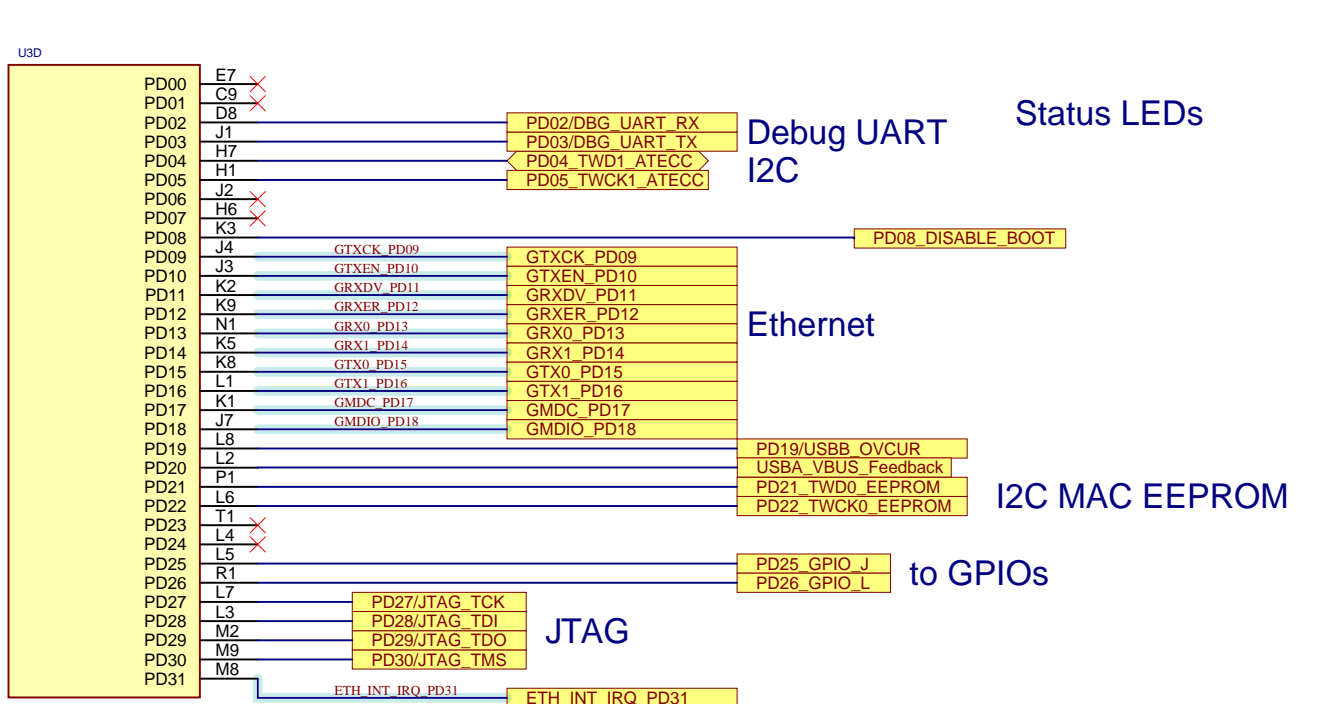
U3D

PD00 E7
PD01 C9
PD02 D8
PD03 J1
PD04 H7
PD05 H1
PD06 J2
PD07 H6
PD08 K3
PD09 J4
PD10 J3
PD11 K2
PD12 K9
PD13 N1
PD14 K5
PD15 K8
PD16 L1
PD17 K1
PD18 J7
PD19 L8
PD20 L2
PD21 P1
PD22 L6
PD23 T1
PD24 L4
PD25 L5
PD26 R1
PD27 L7
PD28 L3
PD29 M2
PD30 M9
PD31 M8

PD02/DBG_UART_RX
PD03/DBG_UART_TX
Debug UART
PD04_TWD1_ATECC
PD05_TWCK1_ATECC
I2C

Status LEDs

PD08_DISABLE_BOOT

GTXCK_PD09 GTXCK_PD09
GTXEN_PD10 GTXEN_PD10
GRXDV_PD11 GRXDV_PD11
GRXER_PD12 GRXER_PD12
GRX0_PD13 GRX0_PD13
GRX1_PD14 GRX1_PD14
GTX0_PD15 GTX0_PD15
GTX1_PD16 GTX1_PD16
GMDC_PD17 GMDC_PD17
GMDIO_PD18 GMDIO_PD18
Ethernet

PD19/USBB_OVCUR
USBA_VBUS_Feedback
PD21_TWD0_EEPROM
PD22_TWCK0_EEPROM
I2C MAC EEPROM

PD25_GPIO_J
PD26_GPIO_L
to GPIOs

PD27/JTAG_TCK
PD28/JTAG_TDI
PD29/JTAG_TDO
PD30/JTAG_TMS
JTAG

ETH_INT_IRQ_PD31 ETH_INT_IRQ_PD31